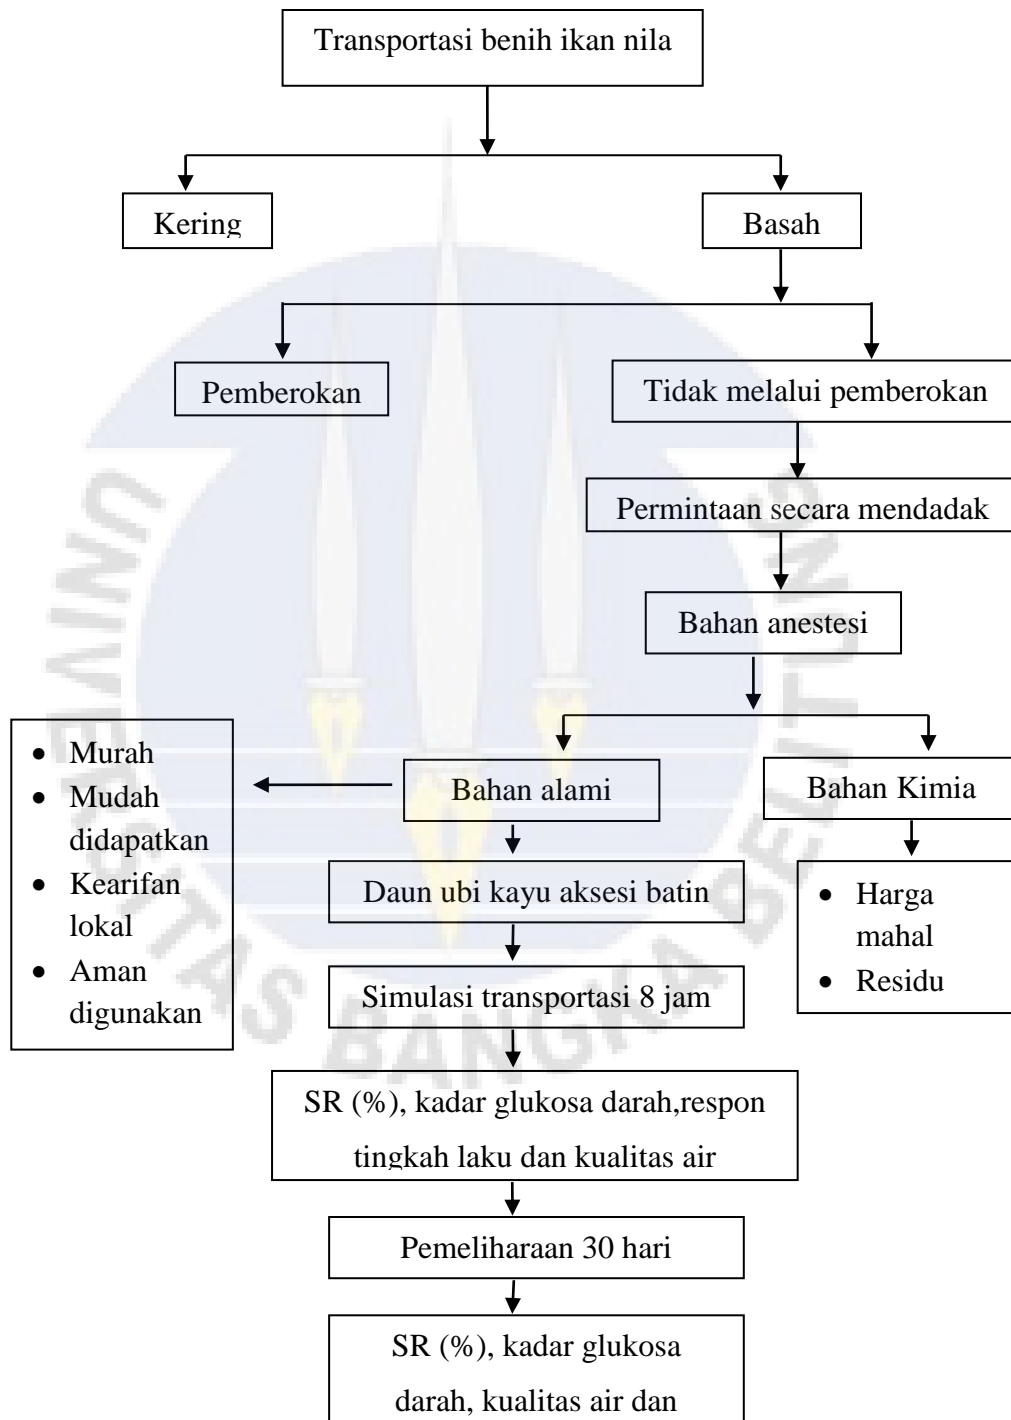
Transportasi benih ikan nila

Kering

Basah

Pemberokan

Tidak melalui pemberokan

Permintaan secara mendadak

Bahan anestesi

- Murah
- Mudah didapatkan
- Kearifan lokal
- Aman digunakan

Bahan alami

Bahan Kimia

Daun ubi kayu aksesi batin

- Harga mahal
- Residu

Simulasi transportasi 8 jam

SR (%), kadar glukosa darah,respon tingkah laku dan kualitas air

Pemeliharaan 30 hari

SR (%), kadar glukosa darah, kualitas air dan